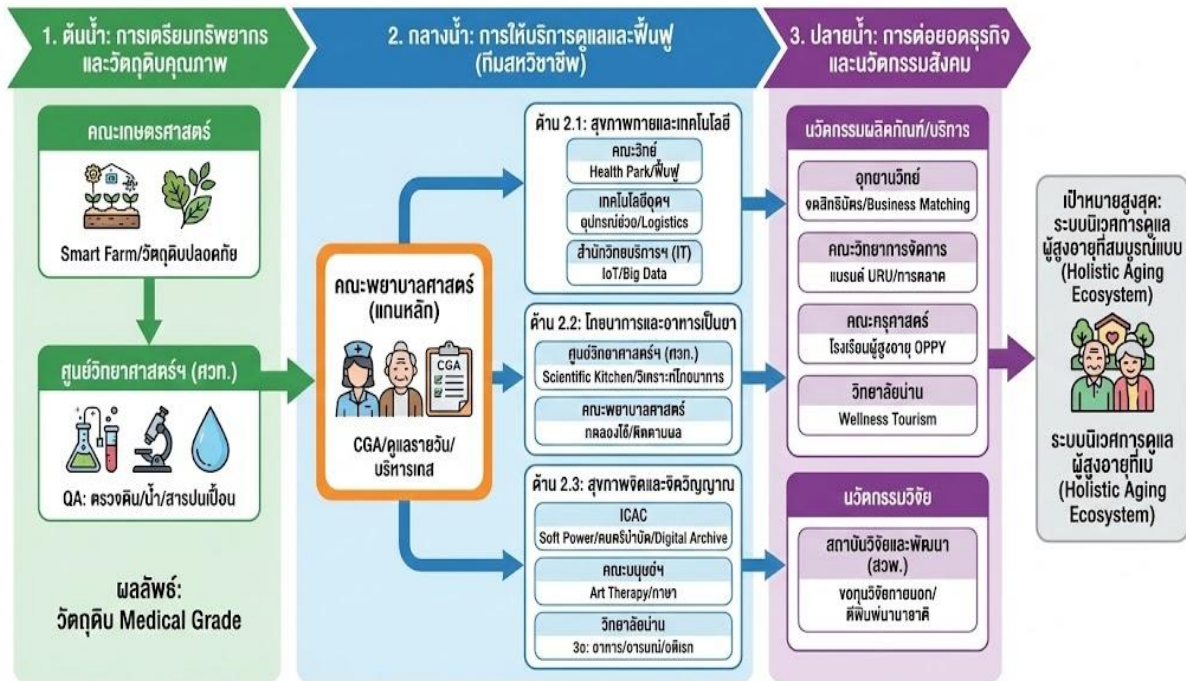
1. ต้นน้ำ: การเตรียมทรัพยากรและวัตถุดิบคุณภาพ

คณะเกษตรศาสตร์

Smart Farm/วัตถุดิบปลอดภัย

ศูนย์วิทยาศาสตร์ฯ (ศวท.)

QA: ตรวจดิน/น้ำ/สารปนเปื้อน

ผลลัพธ์: วัตถุดิบ Medical Grade

2. กลางน้ำ: การให้บริการดูแลและฟื้นฟู (ทีมสหวิชาชีพ)

คณะพยาบาลศาสตร์ (แกนหลัก)

CGA

CGA/ดูแลรายวัน/บริหารเคส

ด้าน 2.1: สุขภาพกายและเทคโนโลยี

คณะวิทย์
Health Park/ฟื้นฟู

เทคโนโลยีอุตฯ
อุปกรณ์ช่วย/Logistics

สำนักวิทยบริการฯ (IT)
IoT/Big Data

ด้าน 2.2: โภชนาการและอาหารเป็นยา

ศูนย์วิทยาศาสตร์ฯ (ศวท.)
Scientific Kitchen/วิเคราะห์โภชนาการ

คณะพยาบาลศาสตร์
ทดลองใช้/ติดตามผล

ด้าน 2.3: สุขภาพจิตและจิตวิญญาณ

ICAC
Soft Power/ดนตรีบำบัด/Digital Archive

คณะมนุษย์ฯ
Art Therapy/ภาษา

วิทยาลัยน่าน
3อ: อาหาร/อารมณ์/อดิเรก

3. ปลายน้ำ: การต่อยอดธุรกิจและนวัตกรรมสังคม

นวัตกรรมผลิตภัณฑ์/บริการ

อุทยานวิทย์
จดสิทธิบัตร/Business Matching

คณะวิทยาการจัดการ
แบรนด์ URU/การตลาด

คณะครุศาสตร์
โรงเรียนผู้สูงอายุ OPPY

วิทยาลัยน่าน
Wellness Tourism

นวัตกรรมวิจัย

สถาบันวิจัยและพัฒนา (สวพ.)
ขอทุนวิจัยภายนอก/ตีพิมพ์นานาชาติ

เป้าหมายสูงสุด: ระบบนิเวศการดูแลผู้สูงอายุที่สมบูรณ์แบบ (Holistic Aging Ecosystem)

ระบบนิเวศการดูแลผู้สูงอายุที่เบ (Holistic Aging Ecosystem)